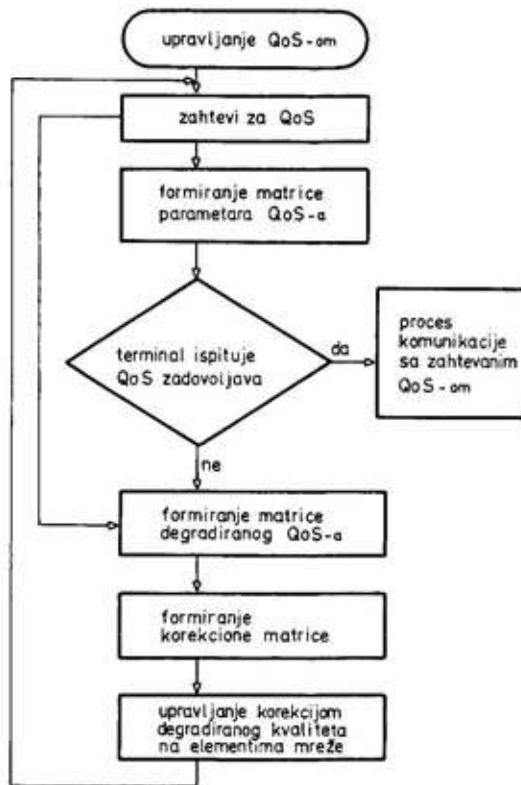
upravljanje QoS-om

zahtevi za QoS

formiranje matrice parametara QoS-a

terminal ispituje QoS zadovoljava

da

proces komunikacije sa zahtevanim QoS-om

ne

formiranje matrice degradiranog QoS-a

formiranje korekcione matrice

upravljanje korekcijom degradiranog kvaliteta na elementima mreže